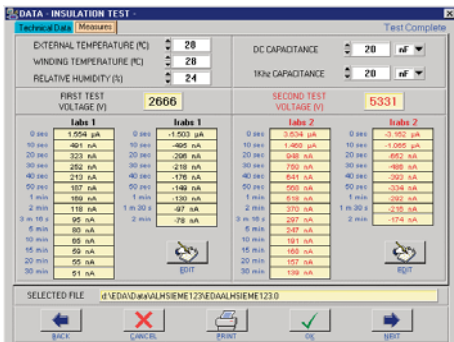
DATA - INSULATION TEST -

Technical Data | Measures

Test Complete

EXTERNAL TEMPERATURE (ºC) 28
WINDING TEMPERATURE (ºC) 28
RELATIVE HUMIDITY (%) 24

DC CAPACITANCE 20 nF
1KHz CAPACITANCE 20 nF

FIRST TEST VOLTAGE (V) 2666

SECOND TEST VOLTAGE (V) 5331

| | Iabs 1 |
|---|---|
| 0 sec | 1.554 μA |
| 10 sec | 491 nA |
| 20 sec | 323 nA |
| 30 sec | 262 nA |
| 40 sec | 213 nA |
| 50 sec | 187 nA |
| 1 min | 169 nA |
| 2 min | 118 nA |
| 3 m 15 s | 95 nA |
| 5 min | 80 nA |
| 10 min | 65 nA |
| 15 min | 59 nA |
| 20 min | 55 nA |
| 30 min | 51 nA |

| | Irabs 1 |
|---|---|
| 0 sec | -1.503 μA |
| 10 sec | -495 nA |
| 20 sec | -298 nA |
| 30 sec | -218 nA |
| 40 sec | -176 nA |
| 50 sec | -149 nA |
| 1 min | -130 nA |
| 1 m 30 s | -97 nA |
| 2 min | -78 nA |

EDIT

| | Iabs 2 |
|---|---|
| 0 sec | 3.634 μA |
| 10 sec | 1.460 μA |
| 20 sec | 948 nA |
| 30 sec | 750 nA |
| 40 sec | 641 nA |
| 50 sec | 568 nA |
| 1 min | 519 nA |
| 2 min | 370 nA |
| 3 m 15 s | 297 nA |
| 5 min | 247 nA |
| 10 min | 191 nA |
| 15 min | 169 nA |
| 20 min | 157 nA |
| 30 min | 139 nA |

| | Irabs 2 |
|---|---|
| 0 sec | -3.152 μA |
| 10 sec | -1.065 μA |
| 20 sec | -652 nA |
| 30 sec | -466 nA |
| 40 sec | -393 nA |
| 50 sec | -334 nA |
| 1 min | -292 nA |
| 1 m 30 s | -215 nA |
| 2 min | -174 nA |

EDIT

SELECTED FILE d:\EDA\Data\ALHSIEME123\EDAALHSIEME123.0

BACK CANCEL PRINT OK NEXT